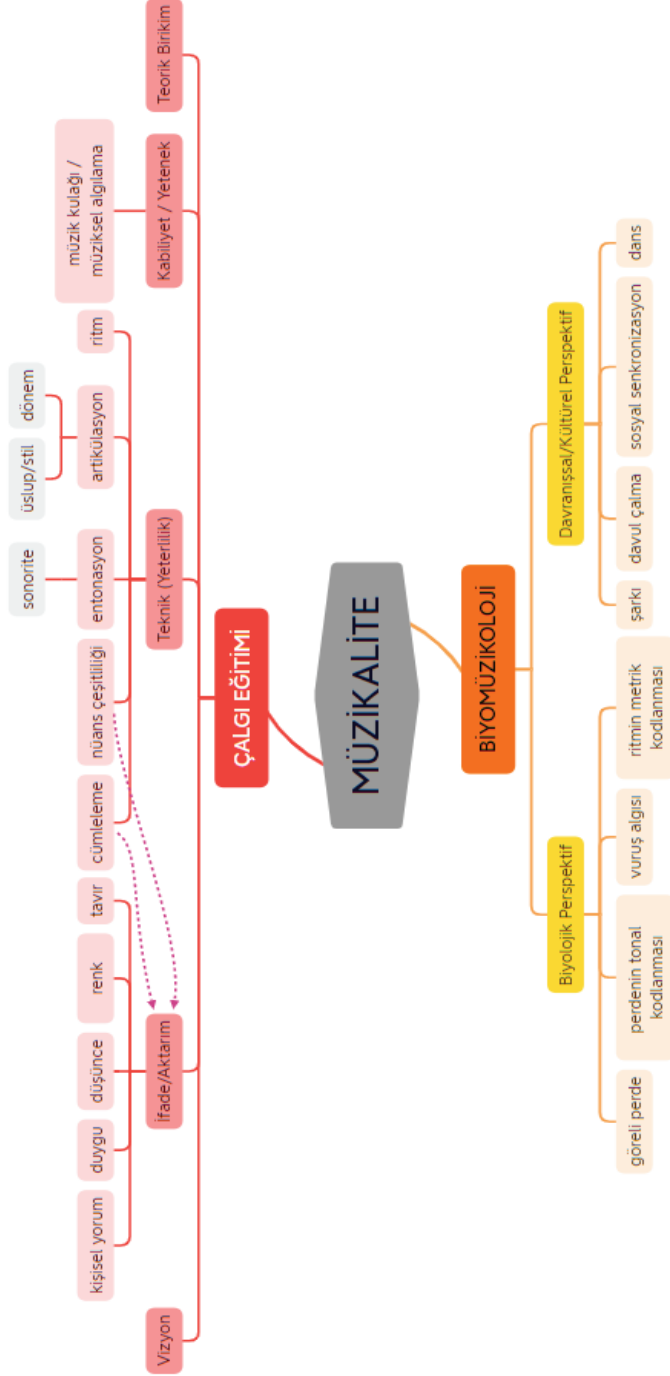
MÜZİKALİTE

ÇALGI EĞİTİMİ

Teorik Birikim

Kabiliyet / Yetenek
müzik kulağı / müziksel algılama

Teknik (Yeterlilik)
ritm
artikülasyon
dönem
üslup/stil
entonasyon
sonorite
nüans çeşitliliği

İfade/Aktarım
cümleleme
tavır
renk
düşünce
duygu
kişisel yorum

Vizyon

BİYOMÜZİKOLOJİ

Davranışsal/Kültürel Perspektif
dans
sosyal senkronizasyon
davul çalma
şarkı

Biyolojik Perspektif
ritmin metrik kodlanması
vuruş algısı
perdenin tonal kodlanması
göreli perde